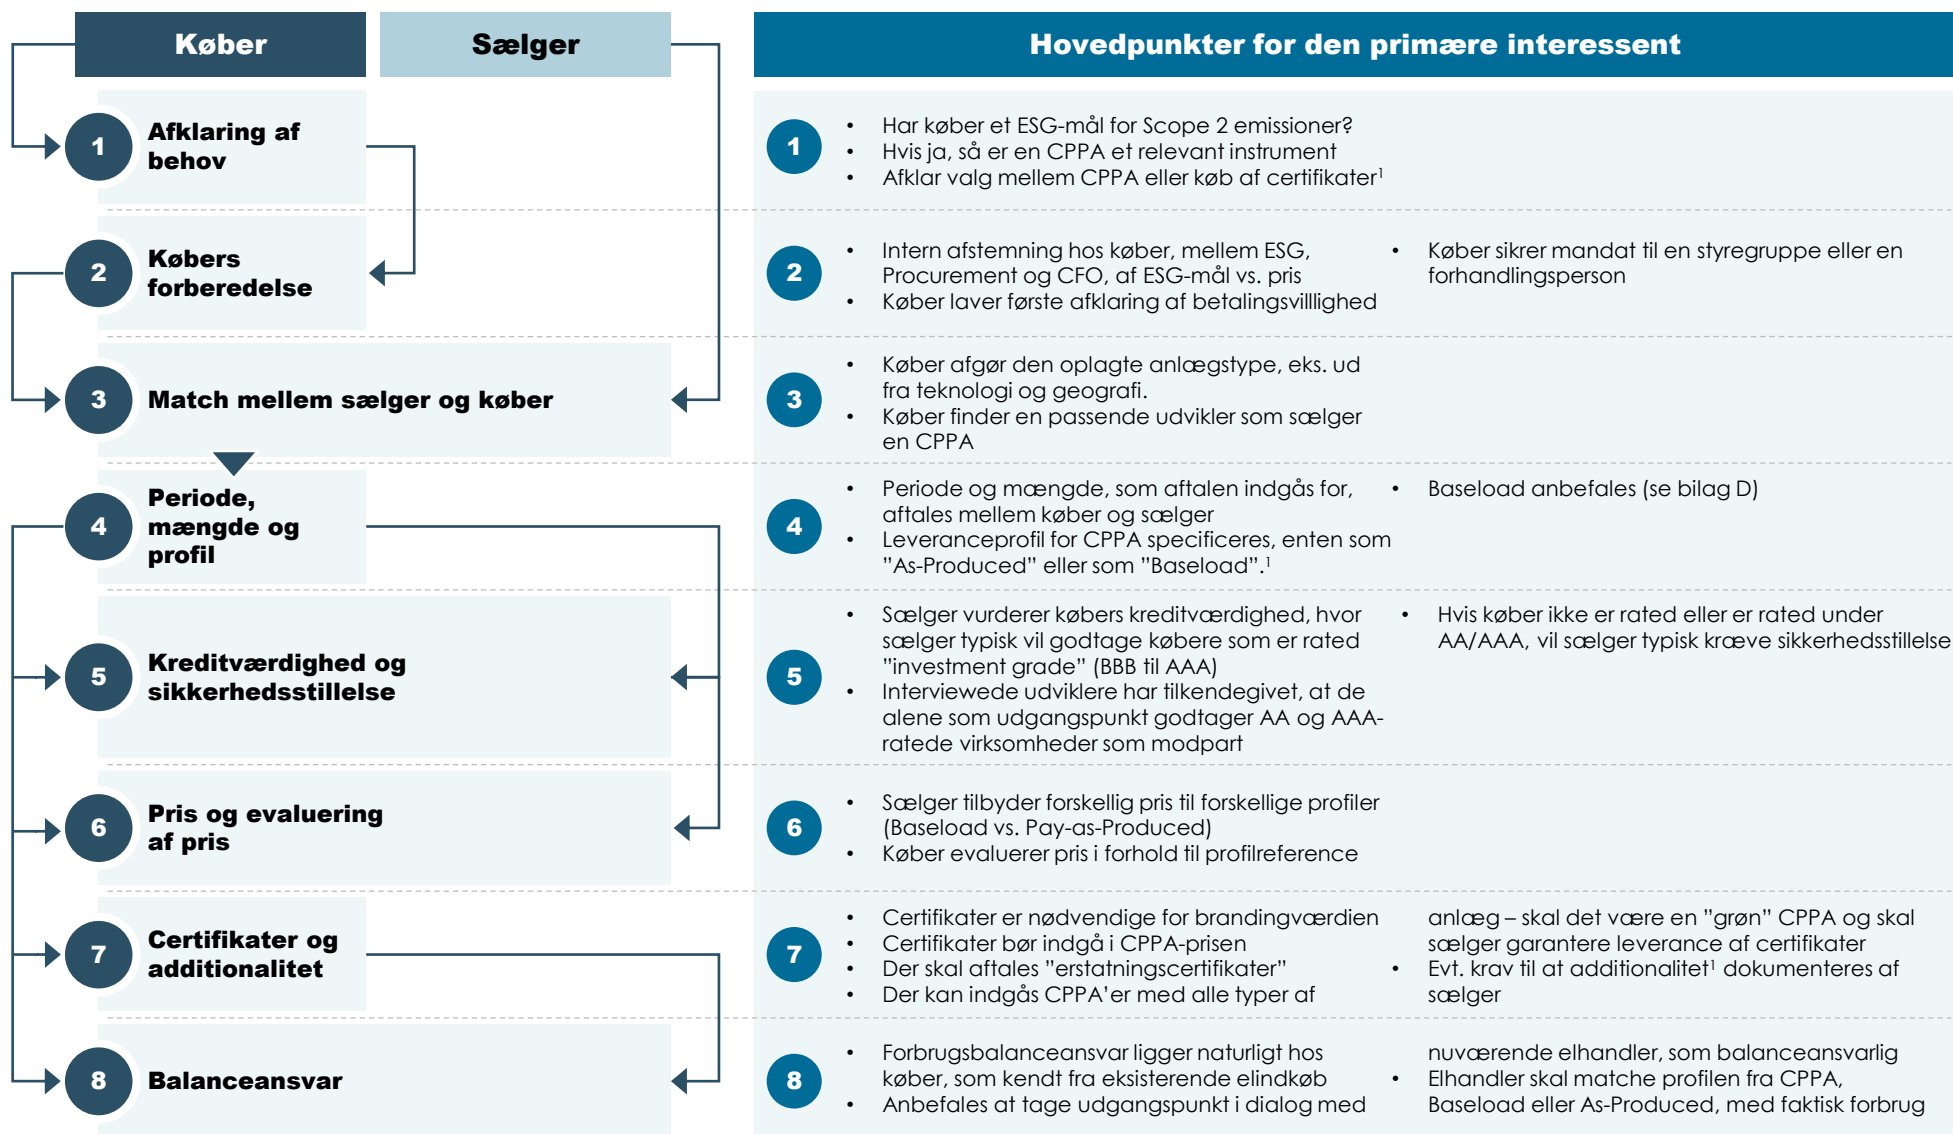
Køber

Sælger

Hovedpunkter for den primære interessent

1 Afklaring af behov

2 Købers forberedelse

3 Match mellem sælger og køber

4 Periode, mængde og profil

5 Kreditværdighed og sikkerhedsstillelse

6 Pris og evaluering af pris

7 Certifikater og additionalitet

8 Balanceansvar

1
- Har køber et ESG-mål for Scope 2 emissioner?
- Hvis ja, så er en CPPA et relevant instrument
- Afklar valg mellem CPPA eller køb af certifikater$^1$

2
- Intern afstemning hos køber, mellem ESG, Procurement og CFO, af ESG-mål vs. pris
- Køber laver første afklaring af betalingsvillighed
- Køber sikrer mandat til en styregruppe eller en forhandlingsperson

3
- Køber afgør den oplagte anlægstype, eks. ud fra teknologi og geografi.
- Køber finder en passende udvikler som sælger en CPPA

4
- Periode og mængde, som aftalen indgås for, aftales mellem køber og sælger
- Leveranceprofil for CPPA specificeres, enten som "As-Produced" eller som "Baseload".$^1$
- Baseload anbefales (se bilag D)

5
- Sælger vurderer købers kreditværdighed, hvor sælger typisk vil godtage købere som er rated "investment grade" (BBB til AAA)
- Interviewede udviklere har tilkendegivet, at de alene som udgangspunkt godtager AA og AAA-ratede virksomheder som modpart
- Hvis køber ikke er rated eller er rated under AA/AAA, vil sælger typisk kræve sikkerhedsstillelse

6
- Sælger tilbyder forskellig pris til forskellige profiler (Baseload vs. Pay-as-Produced)
- Køber evaluerer pris i forhold til profilreference

7
- Certifikater er nødvendige for brandingværdien
- Certifikater bør indgå i CPPA-prisen
- Der skal aftales "erstatningscertifikater"
- Der kan indgås CPPA'er med alle typer af anlæg – skal det være en "grøn" CPPA og skal sælger garantere leverance af certifikater
- Evt. krav til at additionalitet$^1$ dokumenteres af sælger

8
- Forbrugsbalanceansvar ligger naturligt hos køber, som kendt fra eksisterende elindkøb
- Anbefales at tage udgangspunkt i dialog med nuværende elhandler, som balanceansvarlig
- Elhandler skal matche profilen fra CPPA, Baseload eller As-Produced, med faktisk forbrug